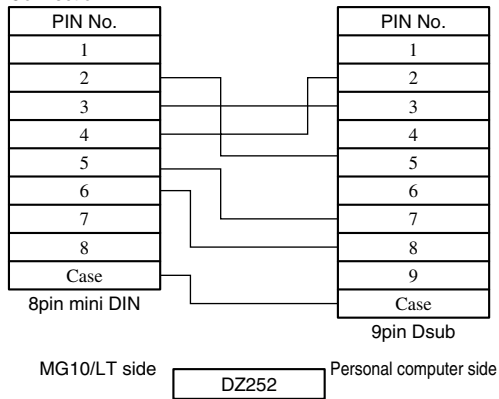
| PIN No. |
|---|
| 1 |
| 2 |
| 3 |
| 4 |
| 5 |
| 6 |
| 7 |
| 8 |
| Case |

8pin mini DIN

| PIN No. |
|---|
| 1 |
| 2 |
| 3 |
| 4 |
| 5 |
| 6 |
| 7 |
| 8 |
| 9 |
| Case |

9pin Dsub

MG10/LT side

DZ252

Personal computer side